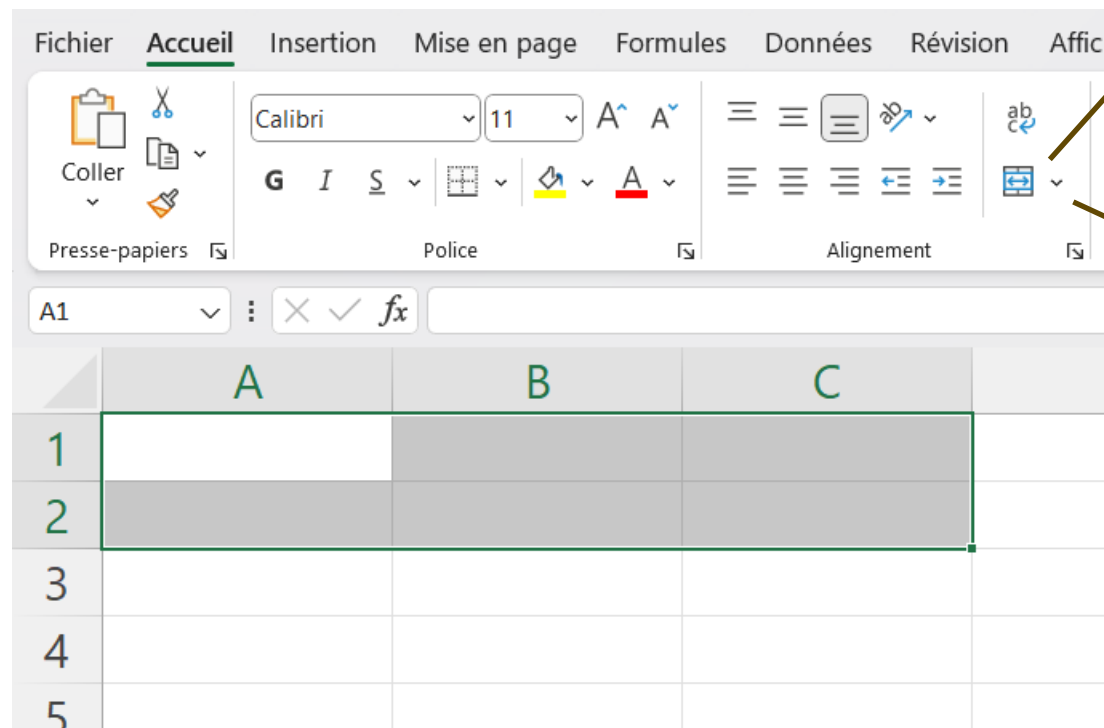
Fichier Accueil Insertion Mise en page Formules Données Révision Affic

Coller

Calibri 11

G I S

Presse-papiers Police Alignement

A1

$fx$

| | A | B | C |
|---|---|---|---|
| 1 | | | |
| 2 | | | |
| 3 | | | |
| 4 | | | |
| 5 | | | |